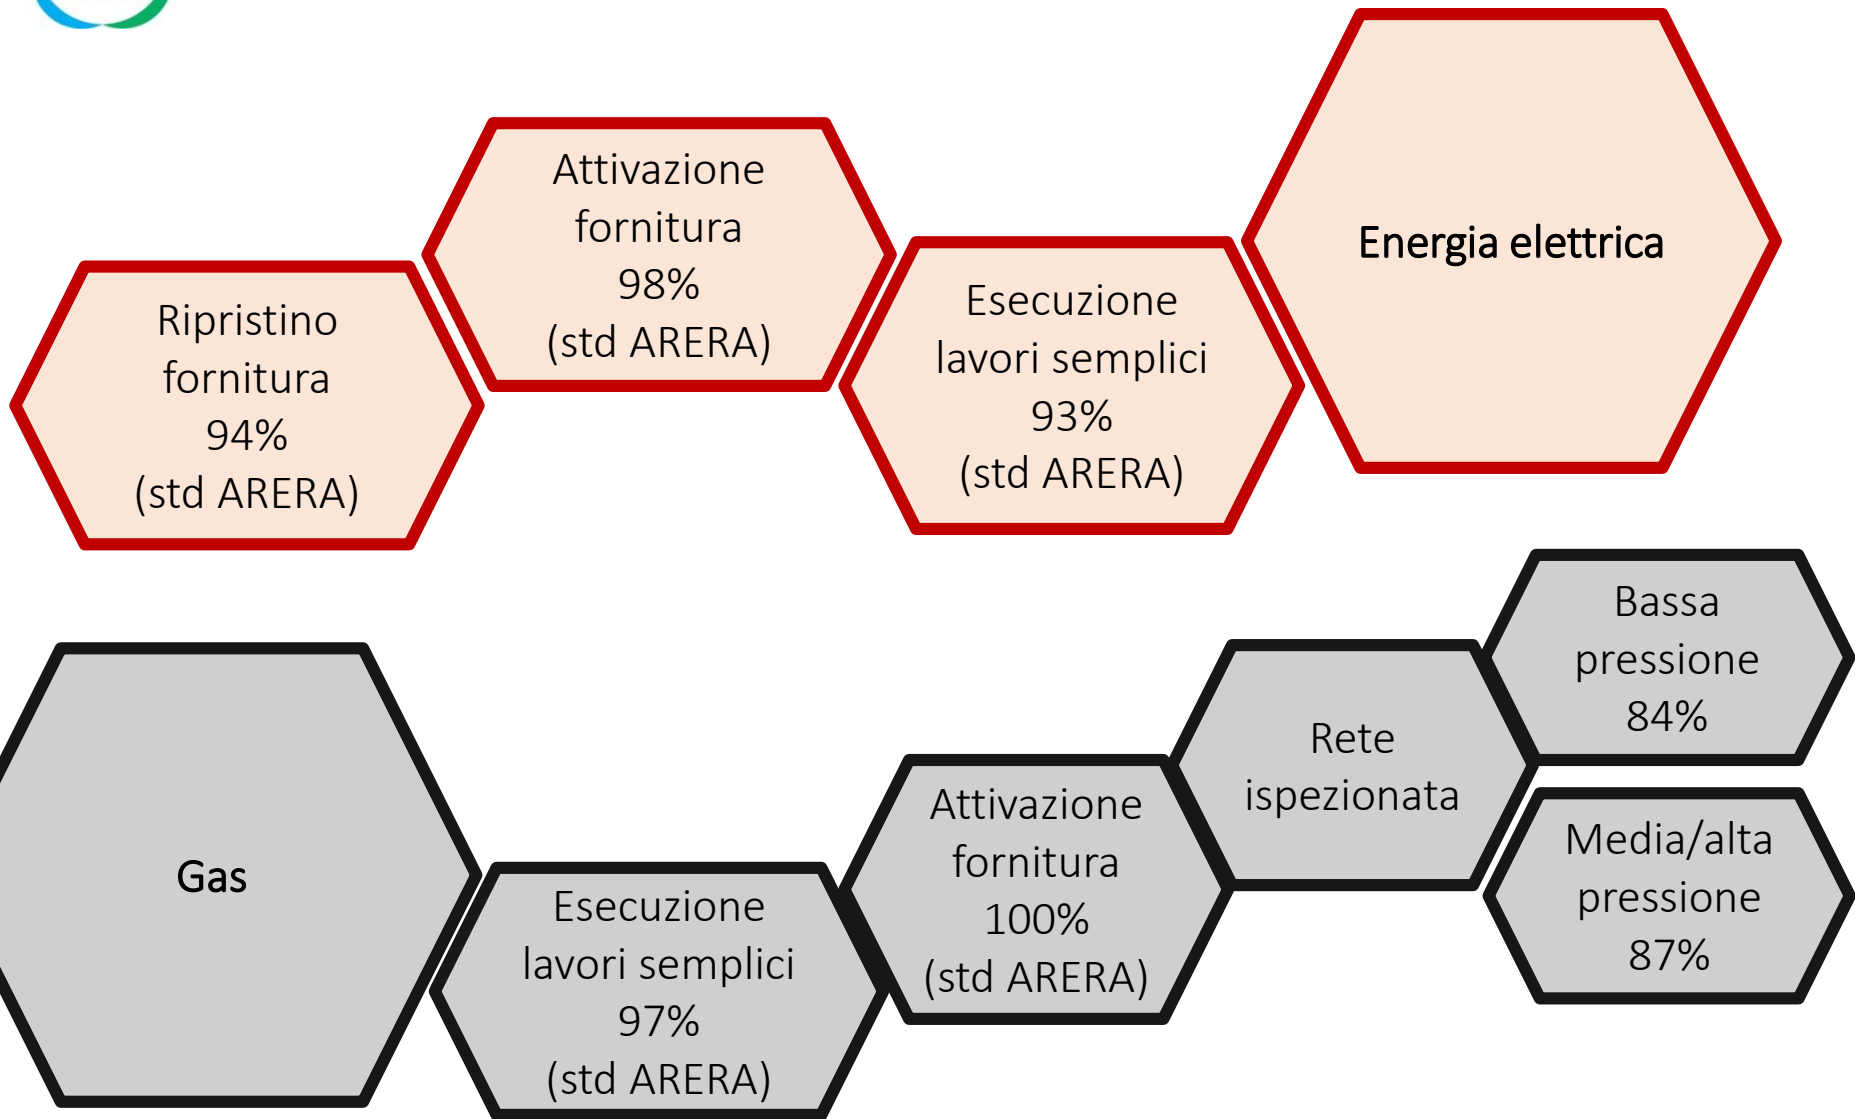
Ripristino fornitura 94% (std ARERA)

Attivazione fornitura 98% (std ARERA)

Esecuzione lavori semplici 93% (std ARERA)

Energia elettrica

Gas

Esecuzione lavori semplici 97% (std ARERA)

Attivazione fornitura 100% (std ARERA)

Rete ispezionata

Bassa pressione 84%

Media/alta pressione 87%